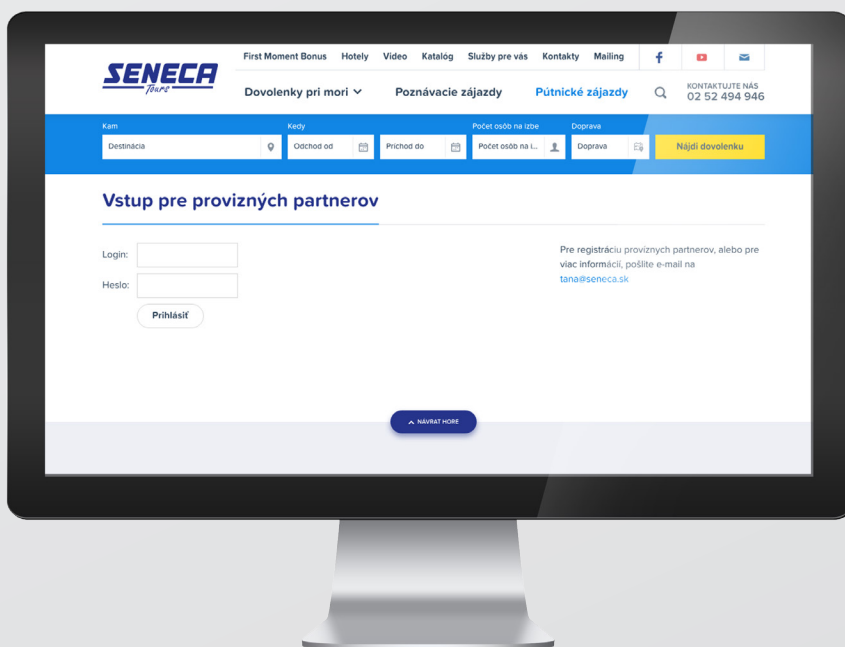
SENECA
Tours

First Moment Bonus Hotely Video Katalóg Služby pre vás Kontakty Mailing

Dovolenky pri mori Poznávacie zájazdy Pútnické zájazdy

KONTAKTUJTE NÁS
02 52 494 946

Kam
Destinácia
Kedy
Odchod od
Príchod do
Počet osôb na izbe
Počet osôb na i...
Doprava
Doprava
Nájdi dovolenku

Vstup pre provízných partnerov

Login:
Heslo:
Prihlásiť

Pre registráciu provízných partnerov, alebo pre viac informácií, pošlite e-mail na tana@seneca.sk

NÁVRAT HORE